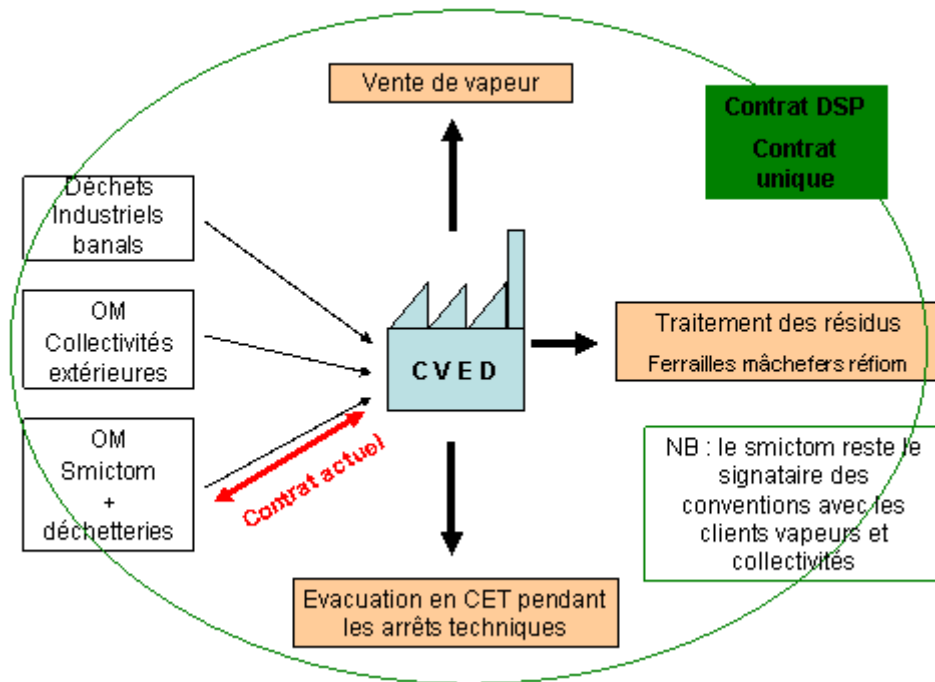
Vente de vapeur

Contrat DSP

Contrat unique

Déchets Industriels banals

OM Collectivités extérieures

OM Smictom + déchetteries

Contrat actuel

CVED

Traitement des résidus

Ferrailles mâchefers réfiom

NB : le smictom reste le signataire des conventions avec les clients vapeurs et collectivités

Evacuation en CET pendant les arrêts techniques